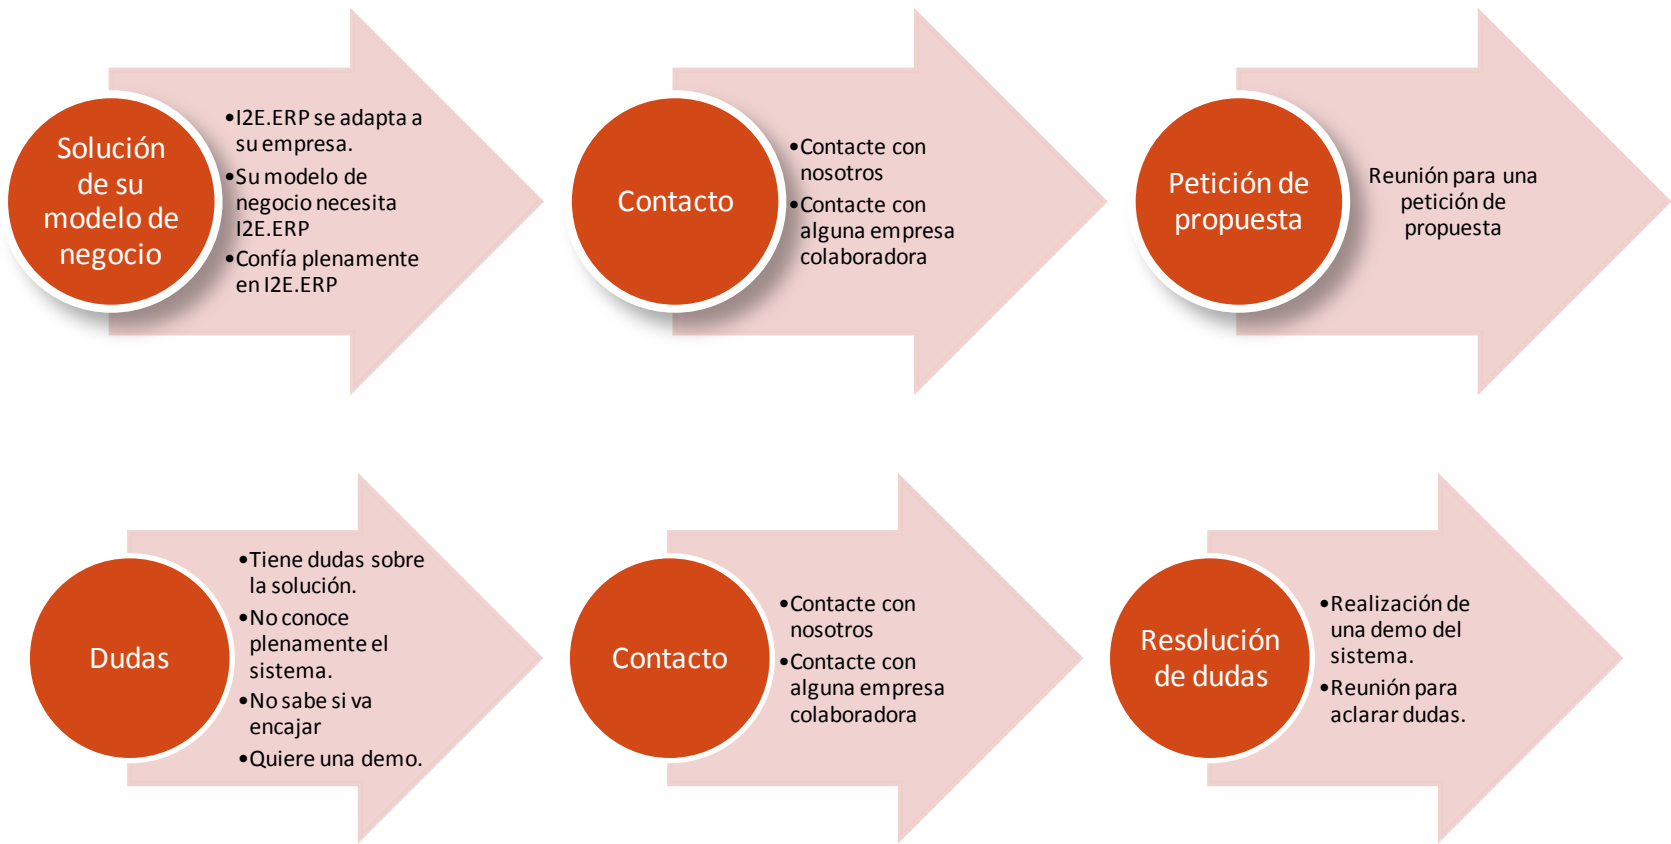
Solución de su modelo de negocio

•I2E.ERP se adapta a su empresa.
•Su modelo de negocio necesita I2E.ERP
•Confía plenamente en I2E.ERP

Contacto

•Contacte con nosotros
•Contacte con alguna empresa colaboradora

Petición de propuesta

Reunión para una petición de propuesta

Dudas

•Tiene dudas sobre la solución.
•No conoce plenamente el sistema.
•No sabe si va encajar
•Quiere una demo.

Contacto

•Contacte con nosotros
•Contacte con alguna empresa colaboradora

Resolución de dudas

•Realización de una demo del sistema.
•Reunión para aclarar dudas.